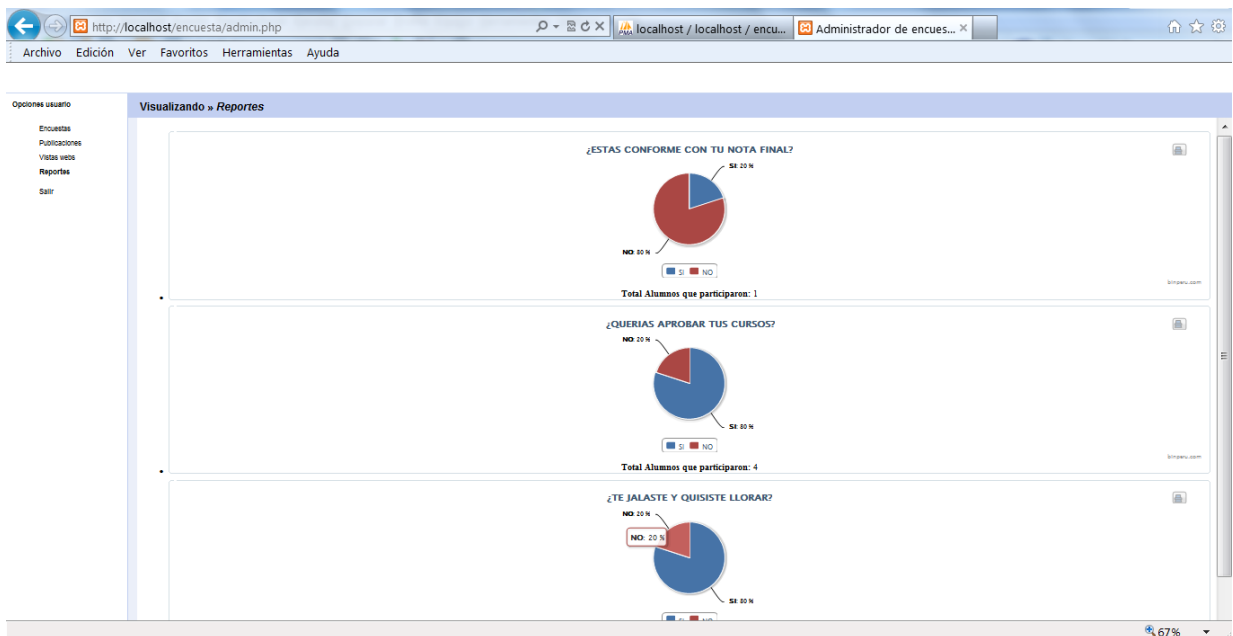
http://localhost/encuesta/admin.php
localhost / localhost / encu...
Administrador de encues...
Archivo Edición Ver Favoritos Herramientas Ayuda

Opciones usuario
Encuestas
Publicaciones
Vistas webs
Reportes
Salir

Visualizando » Reportes

¿ESTAS CONFORME CON TU NOTA FINAL?
SI: 20 %
NO: 80 %
SI NO
binperu.com
Total Alumnos que participaron: 1

¿QUERIAS APROBAR TUS CURSOS?
NO: 20 %
SI: 80 %
SI NO
binperu.com
Total Alumnos que participaron: 4

¿TE JALASTE Y QUISISTE LLORAR?
NO: 20 %
NO: 20 %
SI: 80 %
SI NO

67%